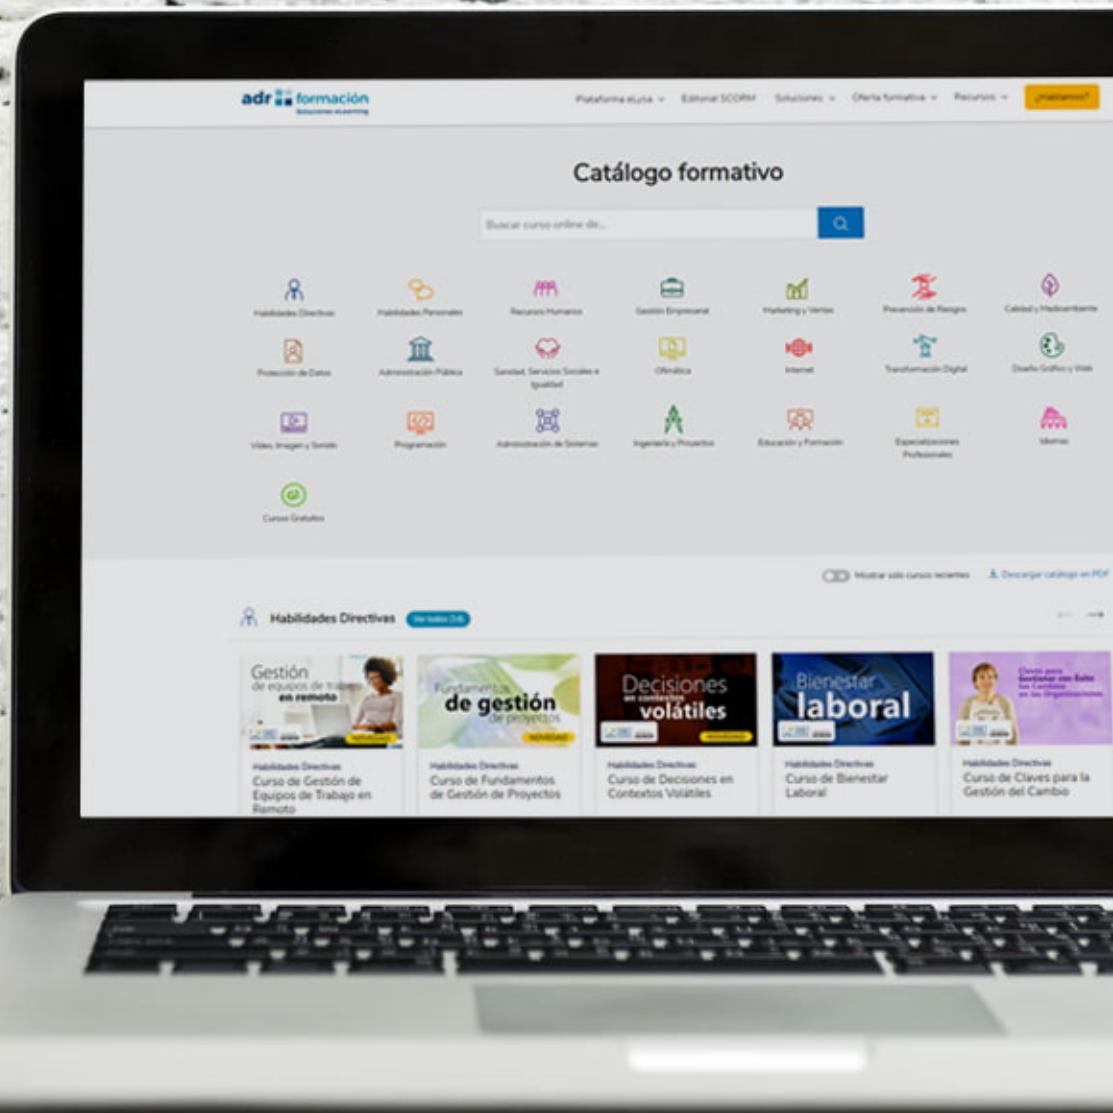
adr formación
Soluciones eLearning

Plataforma eLyse Editorial SCORM Soluciones Oferta formativa Recursos ¿Hablamos?

Catálogo formativo

Buscar curso online de...

Habilidades Directivas
Habilidades Personales
Recursos Humanos
Gestión Empresarial
Marketing y Ventas
Prevención de Riesgos
Calidad y Medioambiente
Protección de Datos
Administración Pública
Sanidad, Servicios Sociales e Igualdad
Ofimática
Internet
Transformación Digital
Diseño Gráfico y Web
Vídeo, Imagen y Sonido
Programación
Administración de Sistemas
Ingeniería y Proyectos
Educación y Formación
Especializaciones Profesionales
Idiomas
Cursos Gratuitos

Mostrar solo cursos recientes
Descargar catálogo en PDF

Habilidades Directivas
Ver todos (14)

Gestión de equipos de trabajo en remoto
NOVEDAD
Habilidades Directivas
Curso de Gestión de Equipos de Trabajo en Remoto

Fundamentos de gestión de proyectos
NOVEDAD
Habilidades Directivas
Curso de Fundamentos de Gestión de Proyectos

Decisiones en contextos volátiles
NOVEDAD
Habilidades Directivas
Curso de Decisiones en Contextos Volátiles

Bienestar laboral
Habilidades Directivas
Curso de Bienestar Laboral

Claves para Gestionar con Éxito los Cambios en las Organizaciones
Habilidades Directivas
Curso de Claves para la Gestión del Cambio